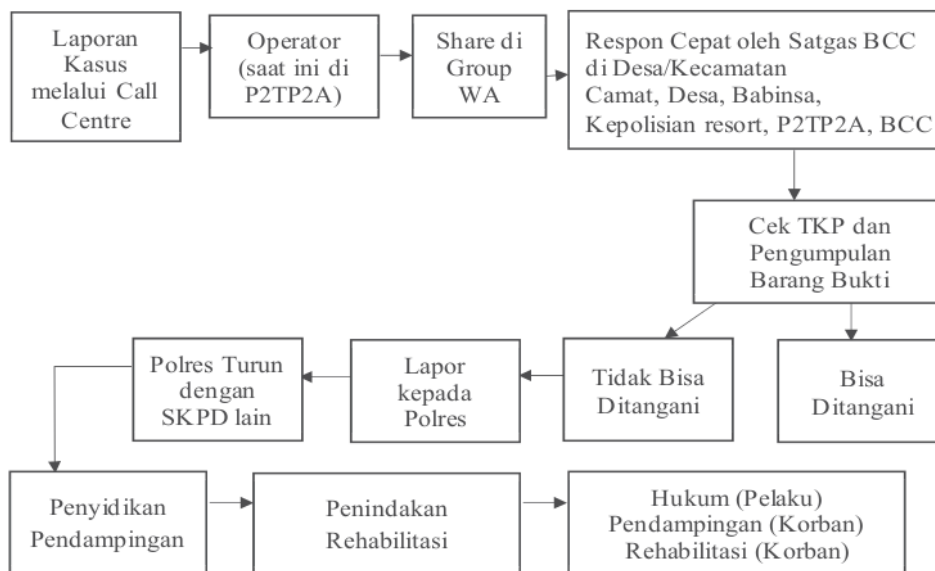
Laporan Kasus melalui Call Centre

Operator (saat ini di P2TP2A)

Share di Group WA

Respon Cepat oleh Satgas BCC di Desa/Kecamatan
Camat, Desa, Babinsa, Kepolisian resort, P2TP2A, BCC

Cek TKP dan Pengumpulan Barang Bukti

Tidak Bisa Ditangani

Bisa Ditangani

Lapor kepada Polres

Polres Turun dengan SKPD lain

Penyidikan Pendampingan

Penindakan Rehabilitasi

Hukum (Pelaku)
Pendampingan (Korban)
Rehabilitasi (Korban)